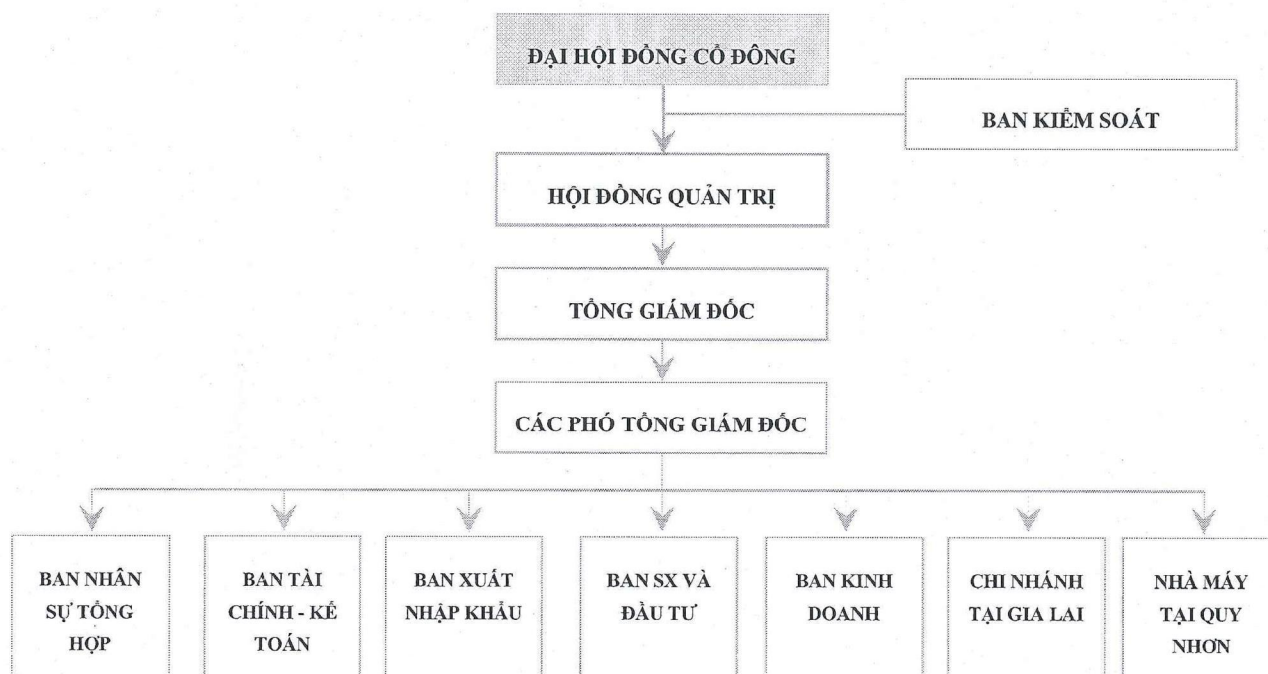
ĐẠI HỘI ĐỒNG CỔ ĐÔNG

BAN KIỂM SOÁT

HỘI ĐỒNG QUẢN TRỊ

TỔNG GIÁM ĐỐC

CÁC PHÓ TỔNG GIÁM ĐỐC

BAN NHÂN SỰ TỔNG HỢP

BAN TÀI CHÍNH - KẾ TOÁN

BAN XUẤT NHẬP KHẨU

BAN SX VÀ ĐẦU TƯ

BAN KINH DOANH

CHI NHÁNH TẠI GIA LAI

NHÀ MÁY TẠI QUY NHƠN